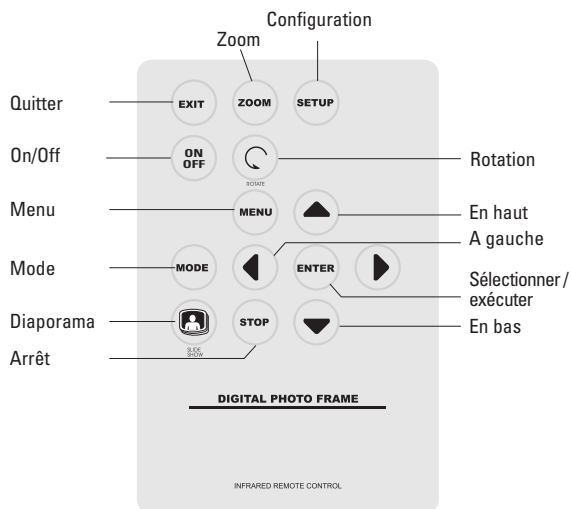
Configuration
Zoom

Quitter
EXIT
ZOOM
SETUP

On/Off
ON
OFF
ROTATE
Rotation

Menu
MENU
En haut

A gauche

Mode
MODE
ENTER
Sélectionner / exécuter

Diaporama
SLIDE SHOW
STOP
En bas

Arrêt

DIGITAL PHOTO FRAME

INFRARED REMOTE CONTROL